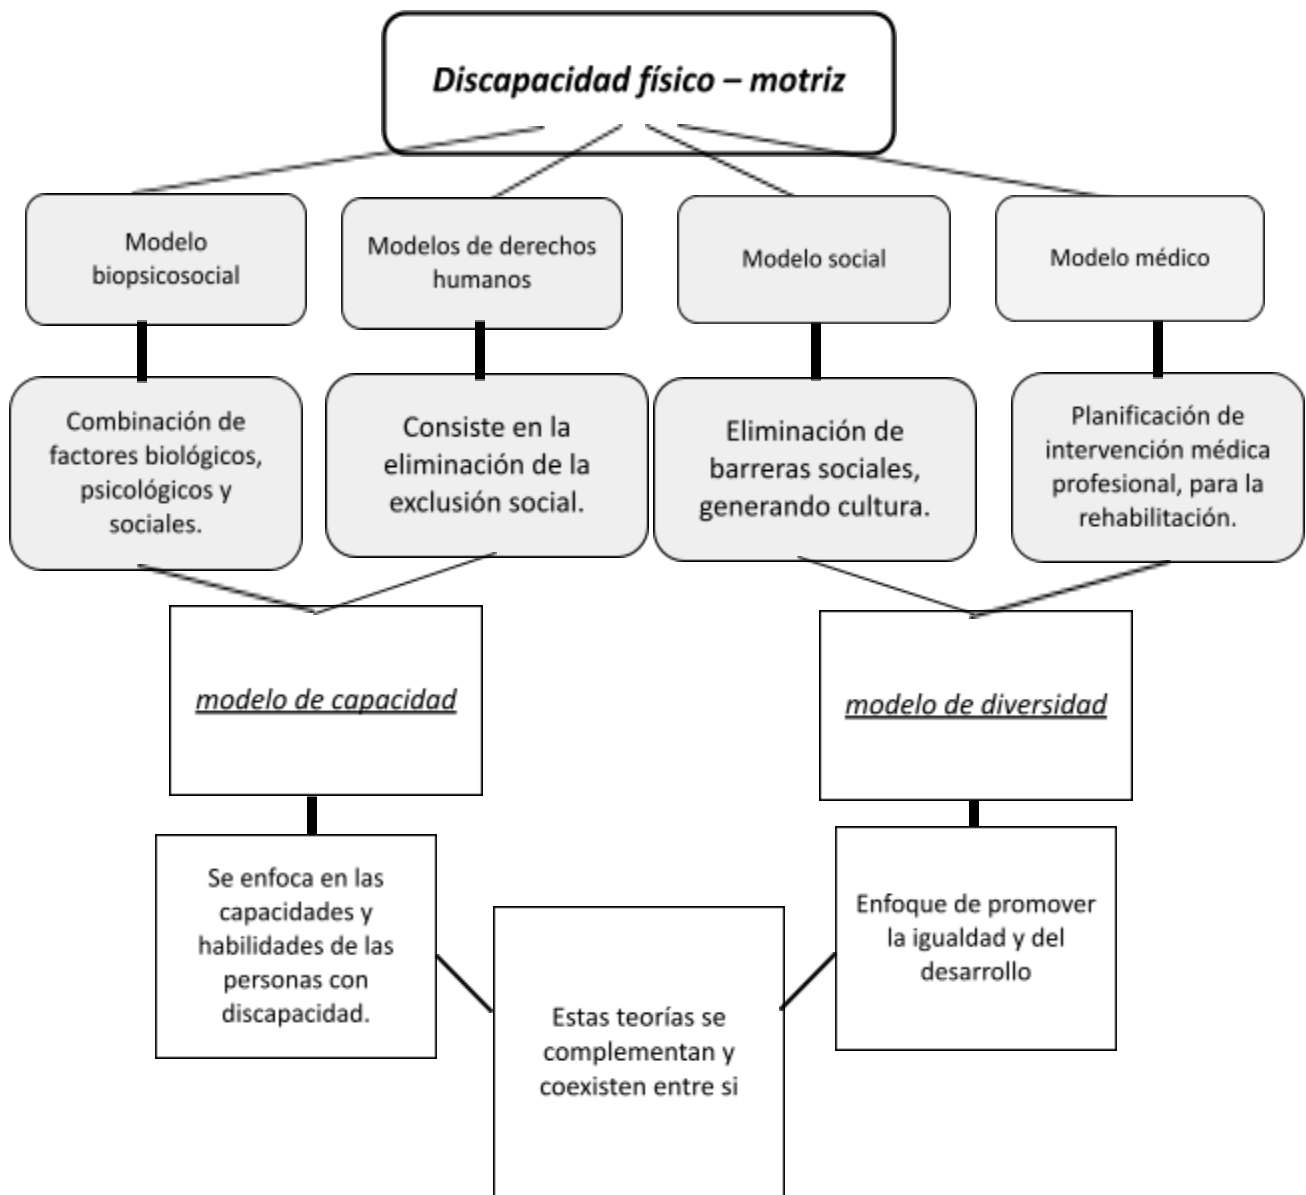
Discapacidad físico – motriz

Modelo biopsicosocial

Modelos de derechos humanos

Modelo social

Modelo médico

Combinación de factores biológicos, psicológicos y sociales.

Consiste en la eliminación de la exclusión social.

Eliminación de barreras sociales, generando cultura.

Planificación de intervención médica profesional, para la rehabilitación.

modelo de capacidad

modelo de diversidad

Se enfoca en las capacidades y habilidades de las personas con discapacidad.

Estas teorías se complementan y coexisten entre si

Enfoque de promover la igualdad y del desarrollo